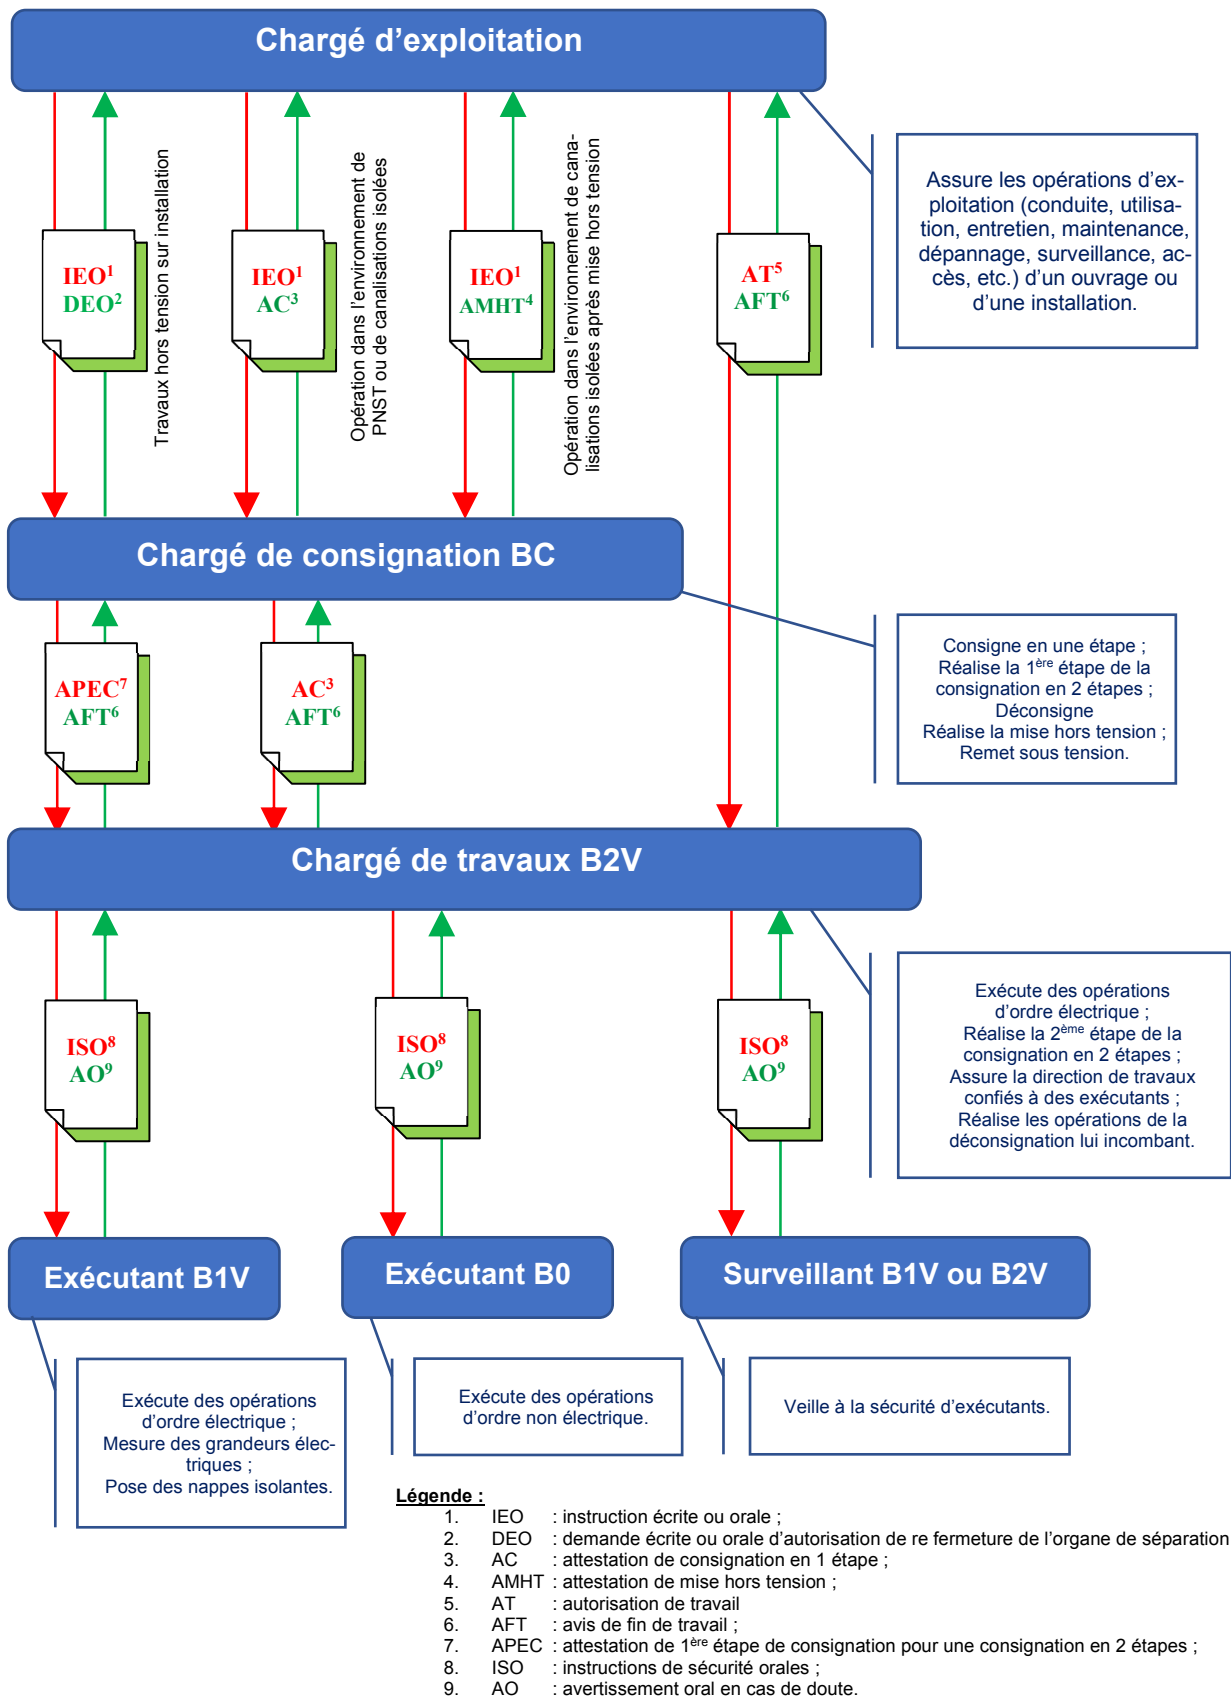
Chargé d’exploitation

IEO$^1$
DEO$^2$

Travaux hors tension sur installation

IEO$^1$
AC$^3$

Opération dans l’environnement de PNST ou de canalisations isolées

IEO$^1$
AMHT$^4$

Opération dans l’environnement de canalisations isolées après mise hors tension

AT$^5$
AFT$^6$

Assure les opérations d’exploitation (conduite, utilisation, entretien, maintenance, dépannage, surveillance, accès, etc.) d’un ouvrage ou d’une installation.

Chargé de consignation BC

APEC$^7$
AFT$^6$

AC$^3$
AFT$^6$

Consigne en une étape ;
Réalise la 1$^{ère}$ étape de la consignation en 2 étapes ;
Déconsigne
Réalise la mise hors tension ;
Remet sous tension.

Chargé de travaux B2V

ISO$^8$
AO$^9$

ISO$^8$
AO$^9$

ISO$^8$
AO$^9$

Exécute des opérations d’ordre électrique ;
Réalise la 2$^{ème}$ étape de la consignation en 2 étapes ;
Assure la direction de travaux confiés à des exécutants ;
Réalise les opérations de la déconsignation lui incombant.

Exécutant B1V

Exécutant B0

Surveillant B1V ou B2V

Exécute des opérations d’ordre électrique ;
Mesure des grandeurs électriques ;
Pose des nappes isolantes.

Exécute des opérations d’ordre non électrique.

Veille à la sécurité d’exécutants.

Légende :
1. IEO : instruction écrite ou orale ;
2. DEO : demande écrite ou orale d’autorisation de re fermeture de l’organe de séparation
3. AC : attestation de consignation en 1 étape ;
4. AMHT : attestation de mise hors tension ;
5. AT : autorisation de travail
6. AFT : avis de fin de travail ;
7. APEC : attestation de 1$^{ère}$ étape de consignation pour une consignation en 2 étapes ;
8. ISO : instructions de sécurité orales ;
9. AO : avertissement oral en cas de doute.